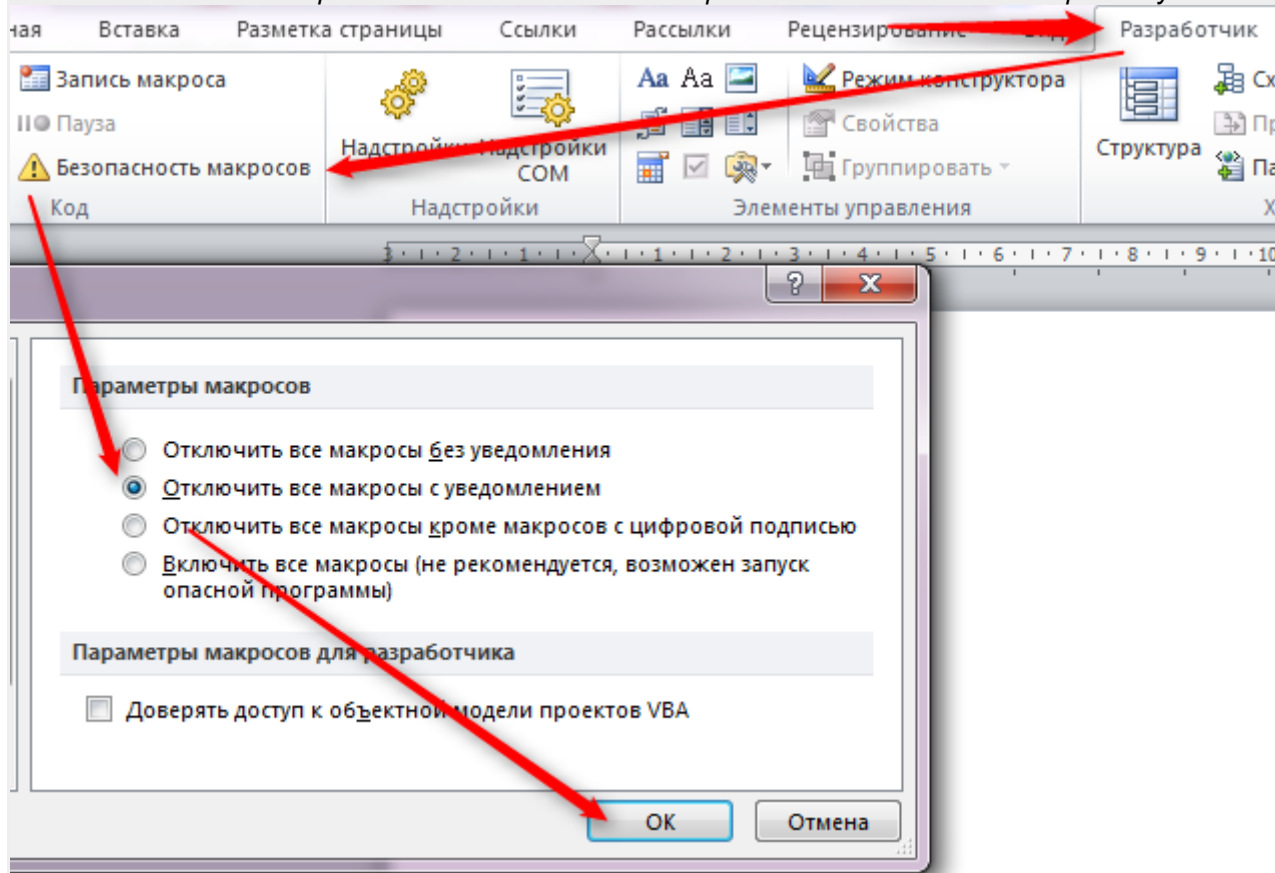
ная Вставка Разметка страницы Ссылки Рассылки Рецензирование Вид Разработчик

Запись макроса
Пауза
Безопасность макросов
Код

Надстройки Надстройки COM
Надстройки

Aa Aa
Режим конструктора
Свойства
Группировать
Элементы управления

Структура
Сх
Пр
Па
Х

3 · 1 · 2 · 1 · 1 · 1 · 1 · 2 · 1 · 3 · 1 · 4 · 1 · 5 · 1 · 6 · 1 · 7 · 1 · 8 · 1 · 9 · 1 · 10

? X

Параметры макросов

Отключить все макросы без уведомления
Отключить все макросы с уведомлением
Отключить все макросы кроме макросов с цифровой подписью
Включить все макросы (не рекомендуется, возможен запуск опасной программы)

Параметры макросов для разработчика

Доверять доступ к объектной модели проектов VBA

ОК Отмена